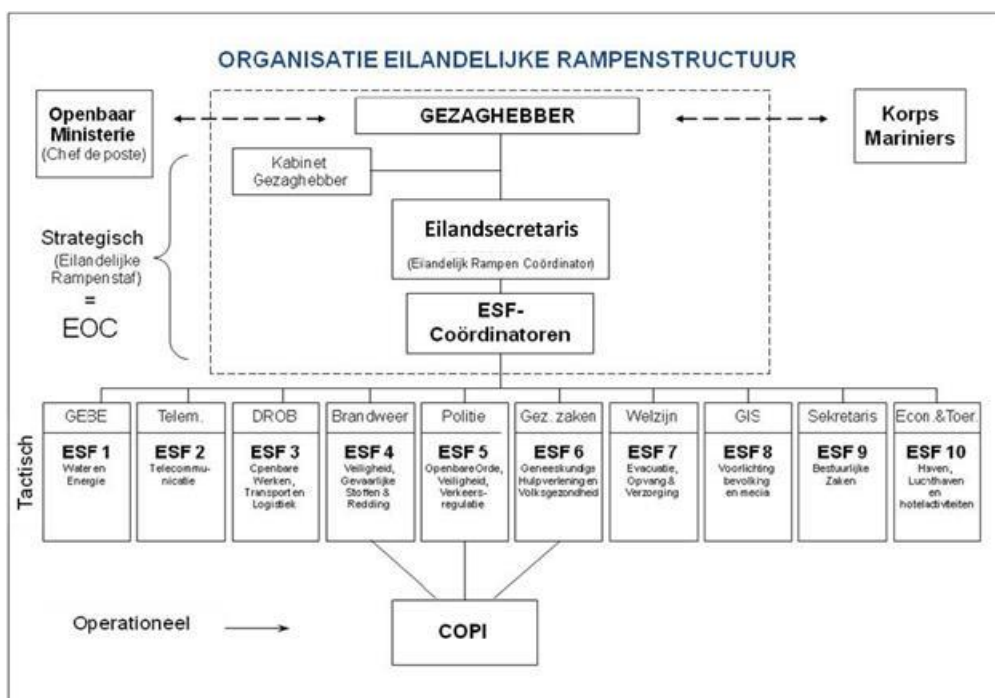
ORGANISATIE EILANDELIJKE RAMPENSTRUCTUUR

Openbaar Ministerie
(Chef de poste)

GEZAGHEBBER

Korps Mariniers

Kabinet Gezaghebber

Strategisch
(Eilandelijke Rampenstaf)
=
EOC

Eilandsecretaris
(Eilandelijk Rampen Coördinator)

ESF-Coördinatoren

Tactisch

| GEBE | Telem. | DROB | Brandweer | Politie | Gez. zaken | Welzijn | GIS | Sekretaris | Econ.&Toer. |
|---|---|---|---|---|---|---|---|---|---|
| ESF 1 Water en Energie | ESF 2 Telecommunicatie | ESF 3 Openbare Werken, Transport en Logistiek | ESF 4 Veiligheid, Gevaarlijke Stoffen & Redding | ESF 5 Openbare Orde, Veiligheid, Verkeersregulatie | ESF 6 Geneeskundige Hulpverlening en Volksgezondheid | ESF 7 Evacuatie, Opvang & Verzorging | ESF 8 Voorlichting bevolking en media | ESF 9 Bestuurlijke Zaken | ESF 10 Haven, Luchthaven en hotelactiviteiten |

Operationeel

COPI